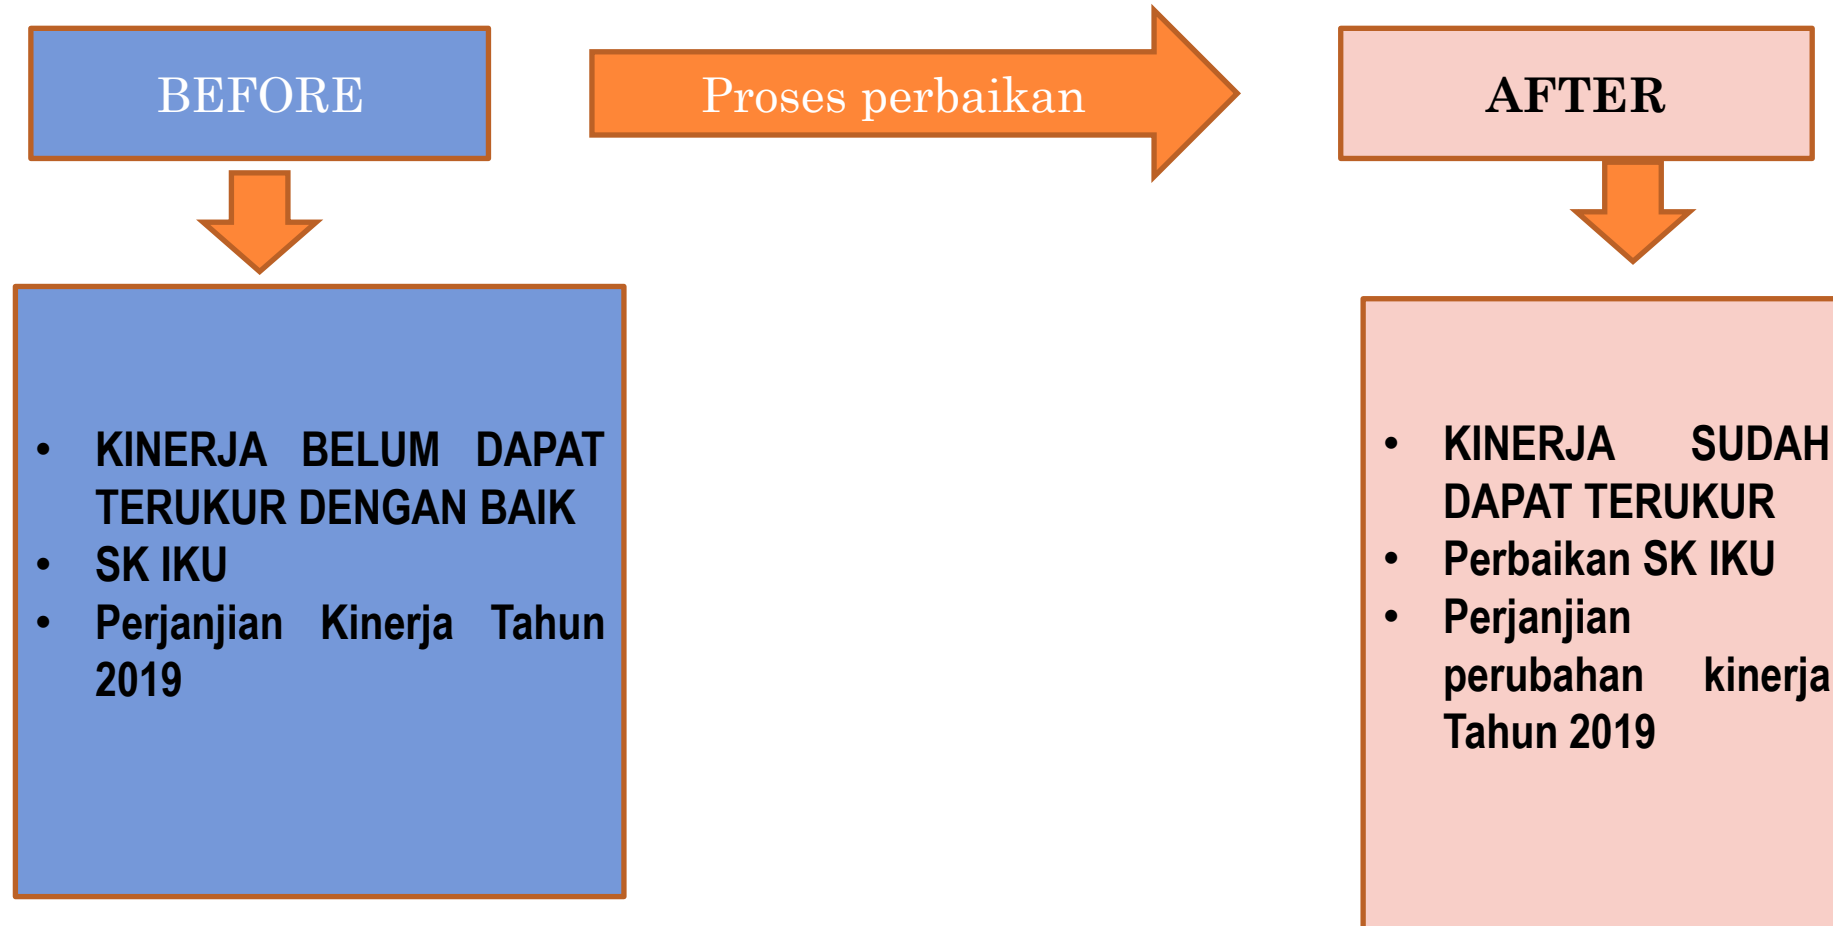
BEFORE

Proses perbaikan

AFTER

- KINERJA BELUM DAPAT TERUKUR DENGAN BAIK
- SK IKU
- Perjanjian Kinerja Tahun 2019

- KINERJA SUDAH DAPAT TERUKUR
- Perbaikan SK IKU
- Perjanjian perubahan kinerja Tahun 2019